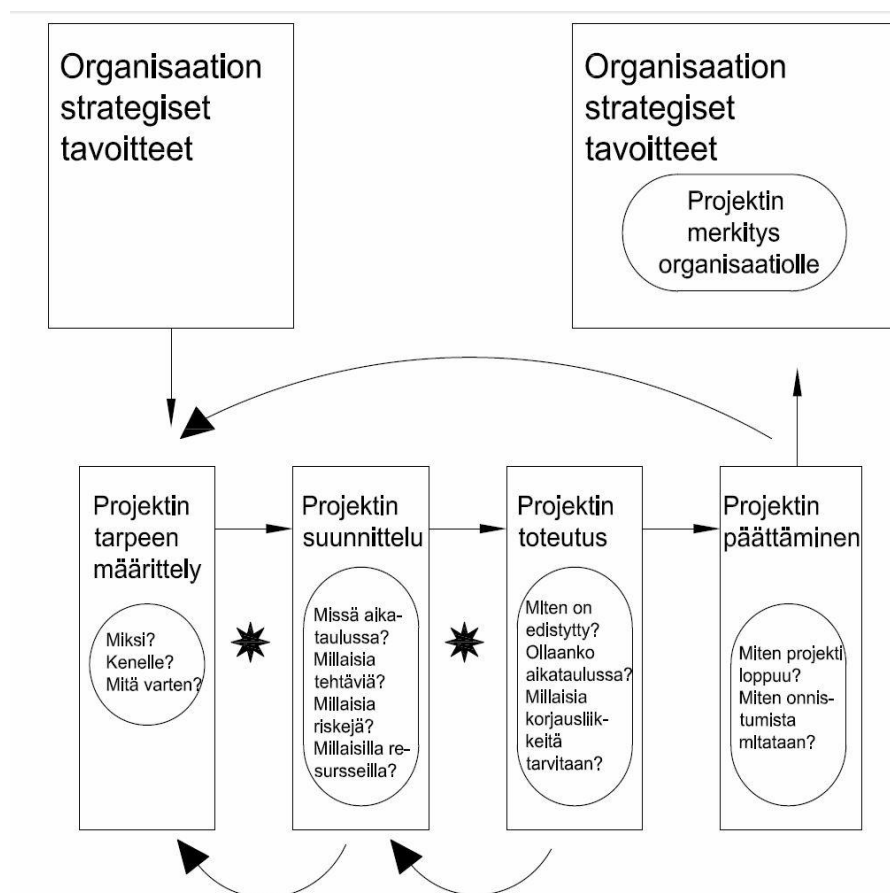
Organisaation strategiset tavoitteet

Organisaation strategiset tavoitteet

Projektin merkitys organisaatiolle

Projektin tarpeen määrittely

Miksi? Kenelle? Mitä varten?

Projektin suunnittelu

Missä aikataulussa? Millaisia tehtäviä? Millaisia riskejä? Millaisilla resursseilla?

Projektin toteutus

MIten on edistytty? Ollaanko aikataulussa? Millaisia korjausliikkeitä tarvitaan?

Projektin päättäminen

Miten projekti loppuu? Miten onnistumista mItataan?